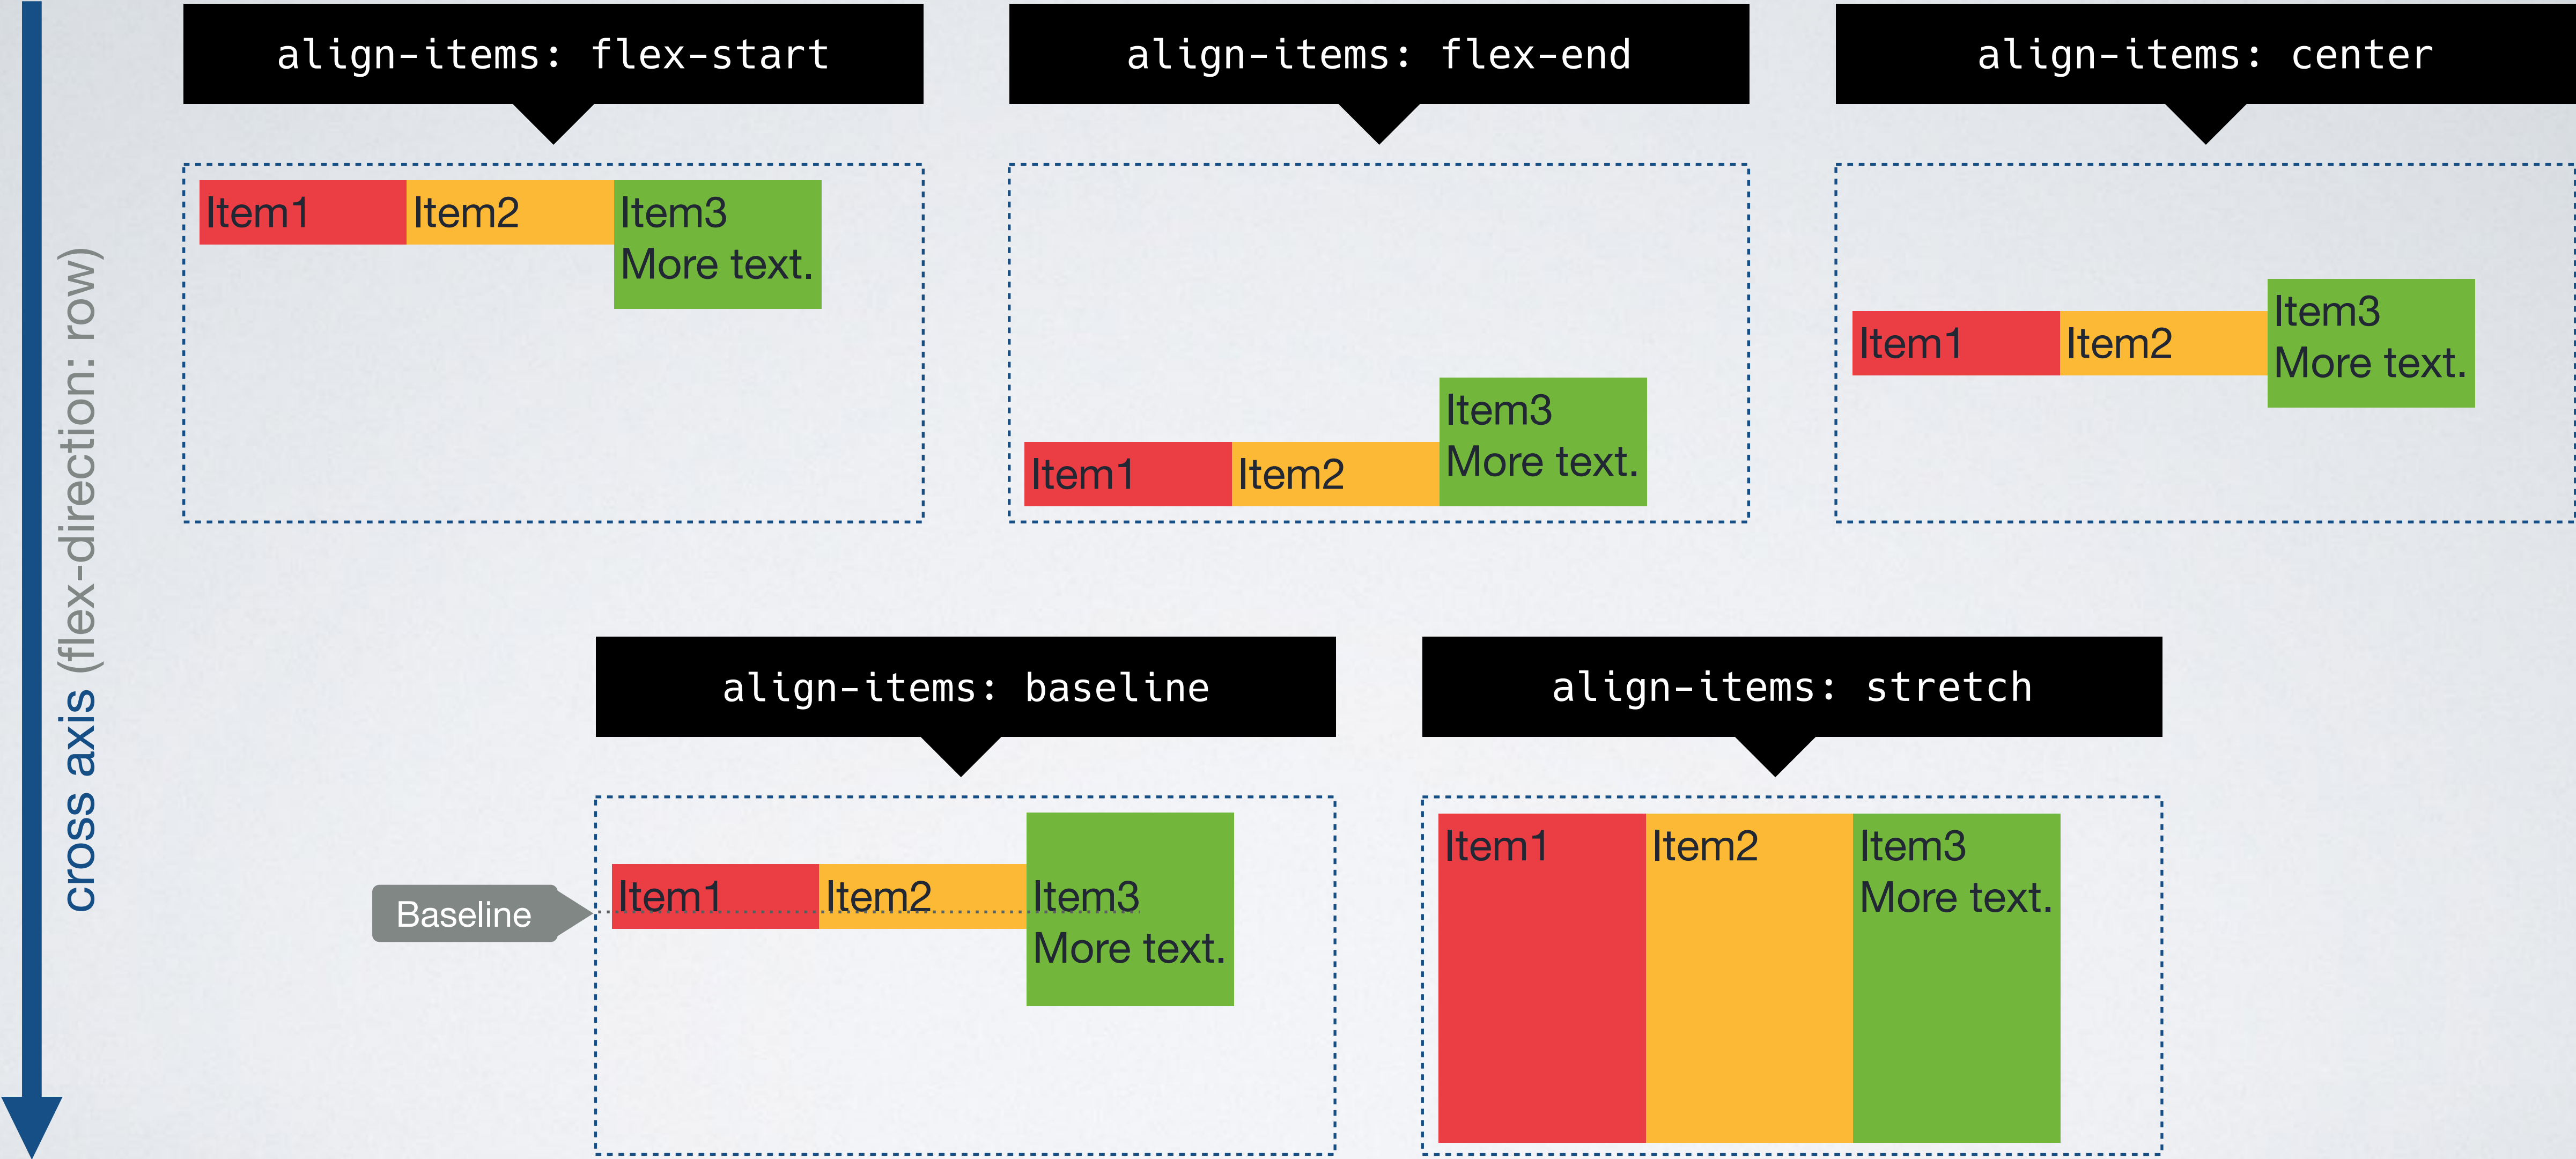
cross axis (flex-direction: row)

align-items: flex-start

Item1 Item2 Item3
More text.

align-items: flex-end

Item1 Item2 Item3
More text.

align-items: center

Item1 Item2 Item3
More text.

align-items: baseline

Baseline

Item1 Item2 Item3
More text.

align-items: stretch

Item1 Item2 Item3
More text.